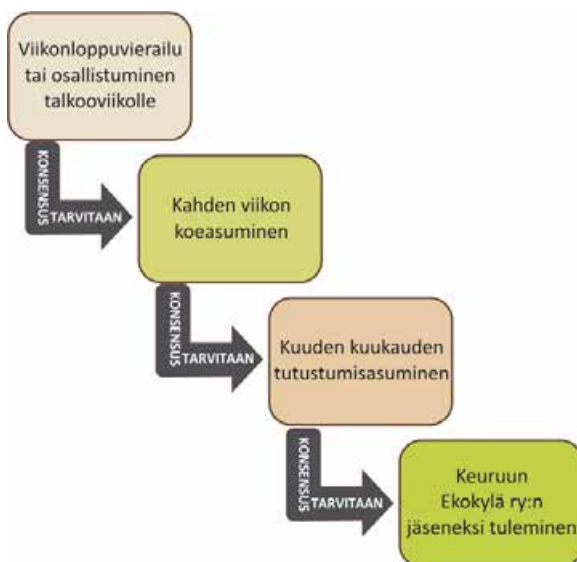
Viikonloppuvierailu tai osallistuminen talkooviikolle

KONSENSUS TARVITAAN

Kahden viikon koeasuminen

KONSENSUS TARVITAAN

Kuuden kuukauden tutustumisasuminen

KONSENSUS TARVITAAN

Keuruun Ekokylä ry:n jäseneksi tuleminen